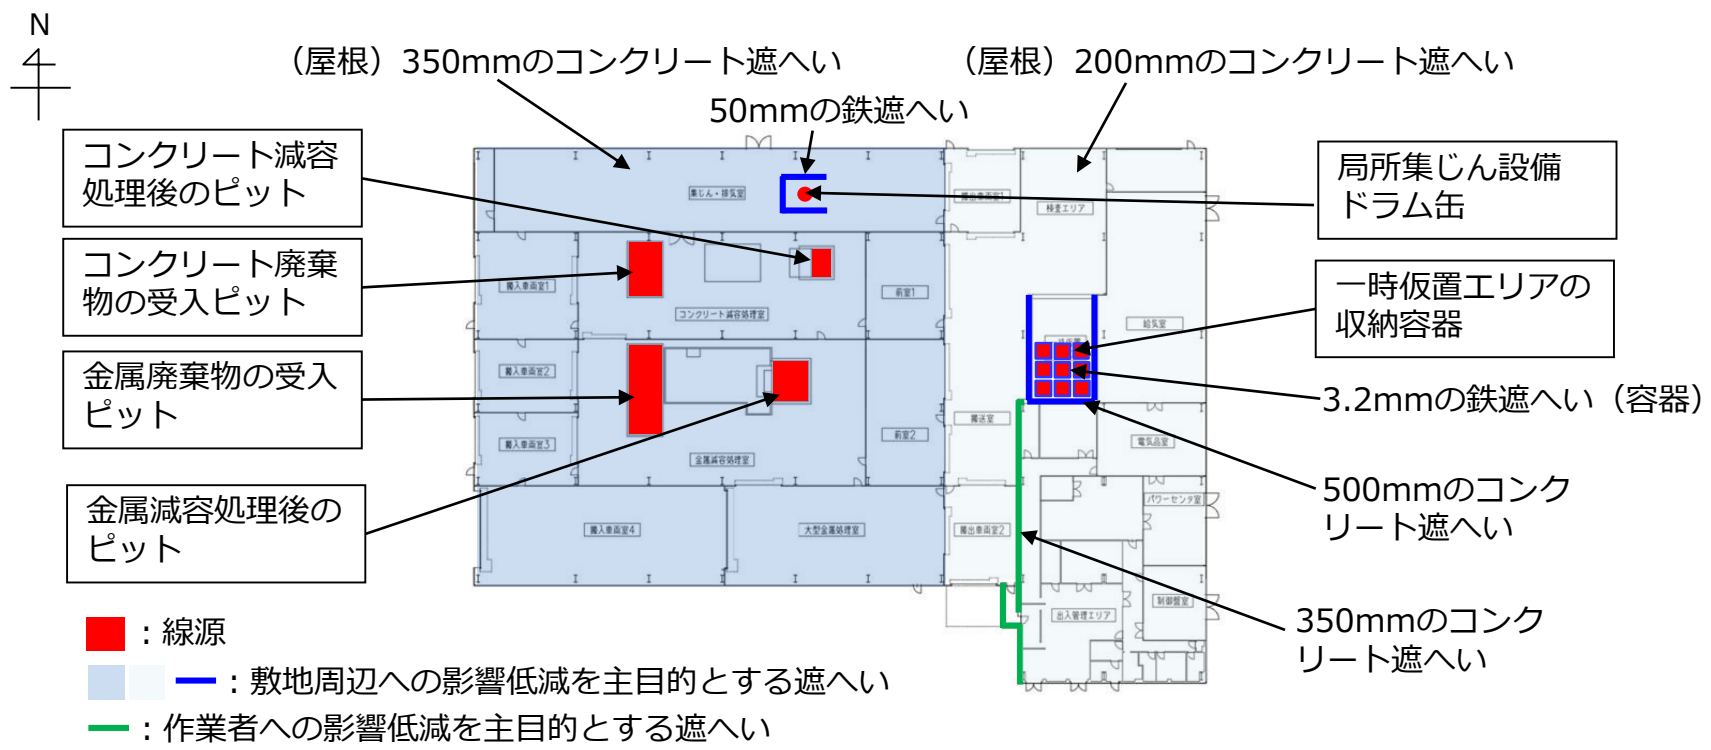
N

（屋根）350mmのコンクリート遮へい

（屋根）200mmのコンクリート遮へい

50mmの鉄遮へい

コンクリート減容処理後のピット

局所集じん設備ドラム缶

コンクリート廃棄物の受入ピット

一時仮置エリアの収納容器

金属廃棄物の受入ピット

3.2mmの鉄遮へい（容器）

金属減容処理後のピット

500mmのコンクリート遮へい

350mmのコンクリート遮へい

集じん・排気室

検査エリア

搬入車両室1

コンクリート減容処理室

前室1

給気室

搬入車両室2

搬入車両室3

金属減容処理室

前室2

搬送室

電気品室

搬入車両室4

大型金属処理室

搬出車両室2

パワーセンタ室

出入管理エリア

制御盤室

：線源

：敷地周辺への影響低減を主目的とする遮へい

：作業者への影響低減を主目的とする遮へい